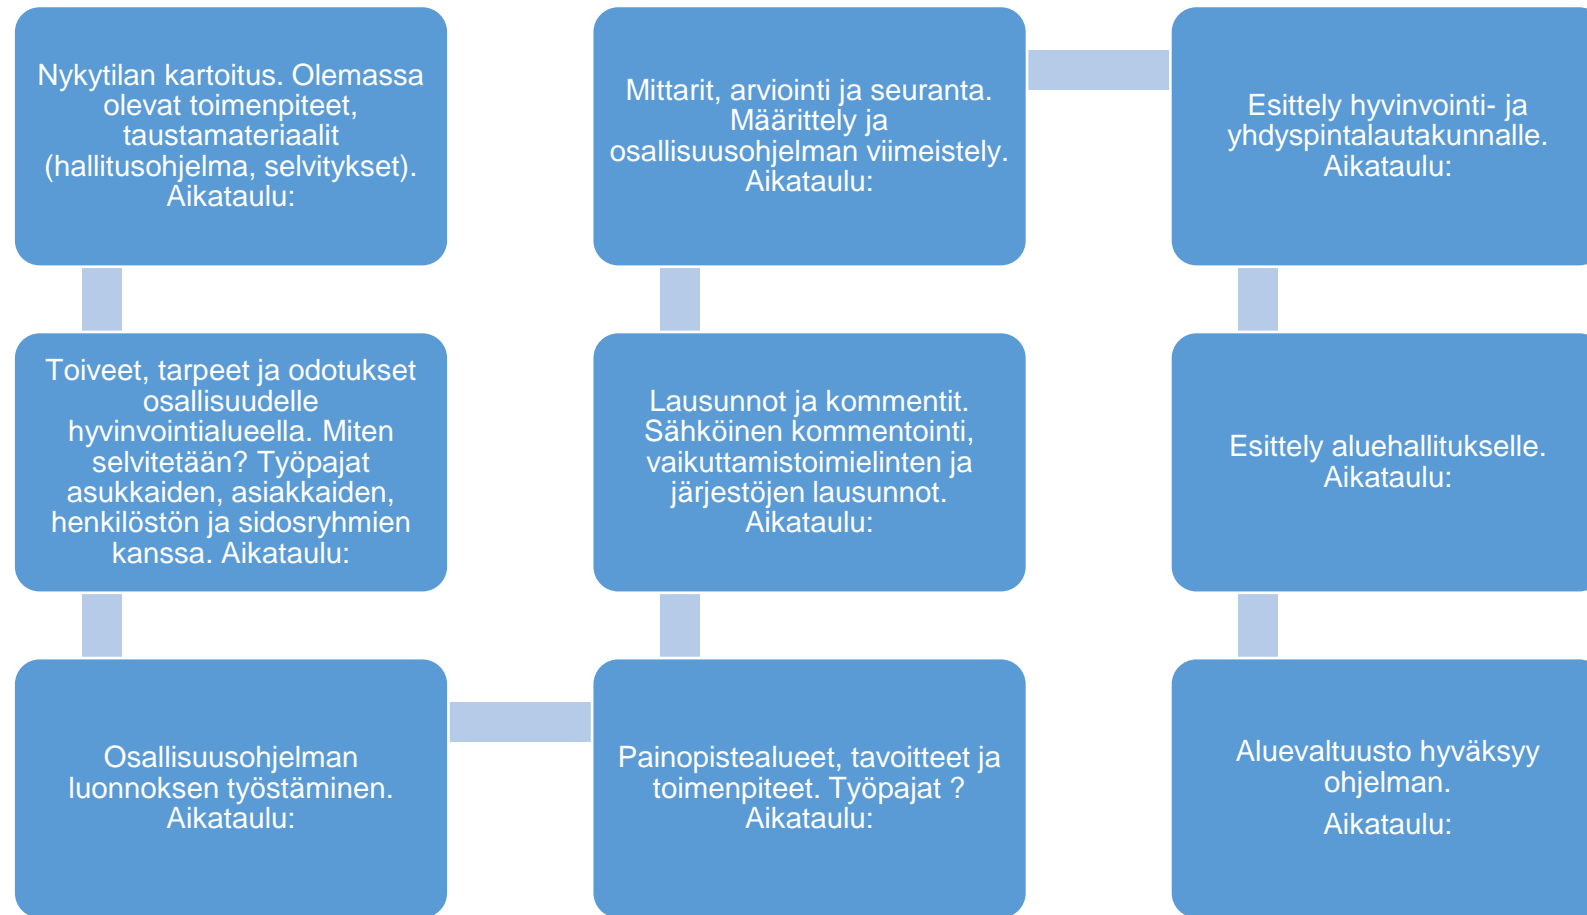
Nykytilan kartoitus. Olemassa olevat toimenpiteet, taustamateriaalit (hallitusohjelma, selvitykset). Aikataulu:

Toiveet, tarpeet ja odotukset osallisuudelle hyvinvointialueella. Miten selvitetään? Työpajat asukkaiden, asiakkaiden, henkilöstön ja sidosryhmien kanssa. Aikataulu:

Osallisuusohjelman luonnoksen työstäminen. Aikataulu:

Painopistealueet, tavoitteet ja toimenpiteet. Työpajat ? Aikataulu:

Lausunnot ja kommentit. Sähköinen kommentointi, vaikuttamistoimielinten ja järjestöjen lausunnot. Aikataulu:

Mittarit, arviointi ja seuranta. Määrittely ja osallisuusohjelman viimeistely. Aikataulu:

Esittely hyvinvointi- ja yhdyspintalautakunnalle. Aikataulu:

Esittely aluehallitukselle. Aikataulu:

Aluevaltuusto hyväksyy ohjelman.

Aikataulu: